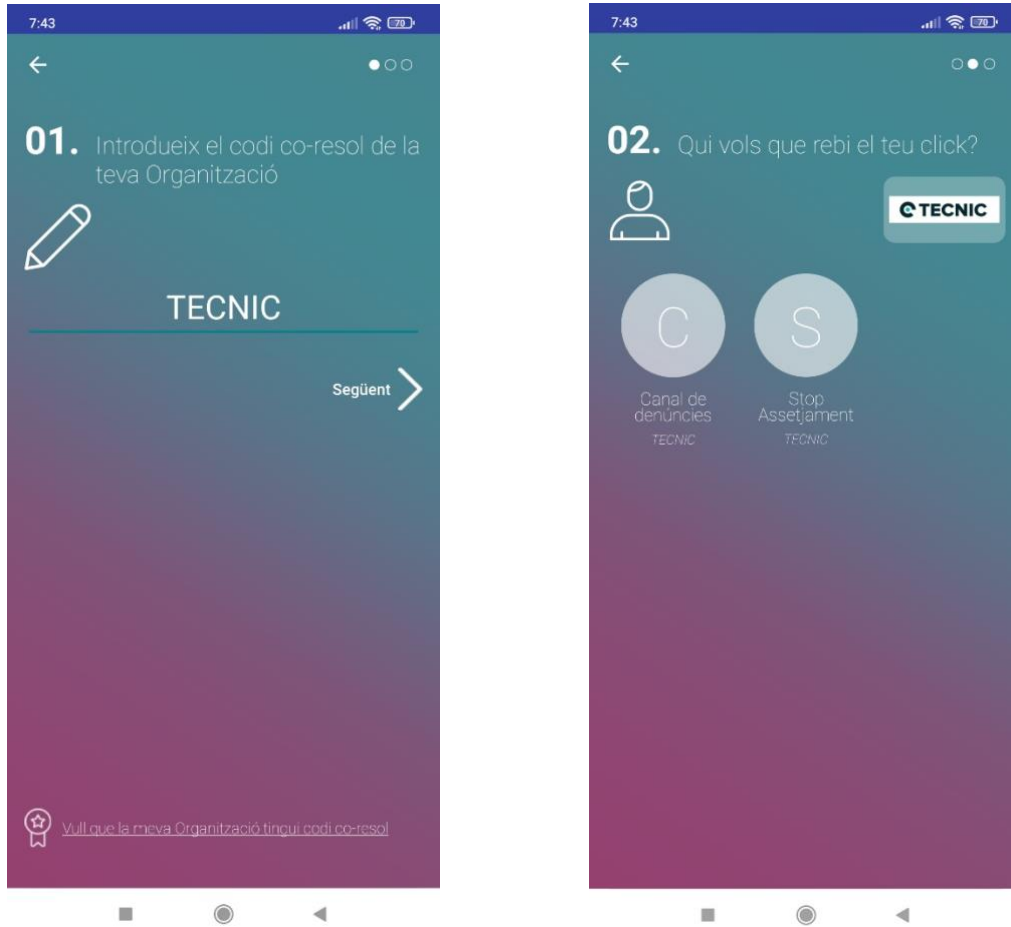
7:43

70

01. Introdueix el codi co-resol de la teva Organització

TECNIC

Següent

Vull que la meva Organització tingui codi co-resol

7:43

70

02. Qui vols que rebi el teu click?

TECNIC

C

Canal de denúncies

TECNIC

S

Stop Assetjament

TECNIC